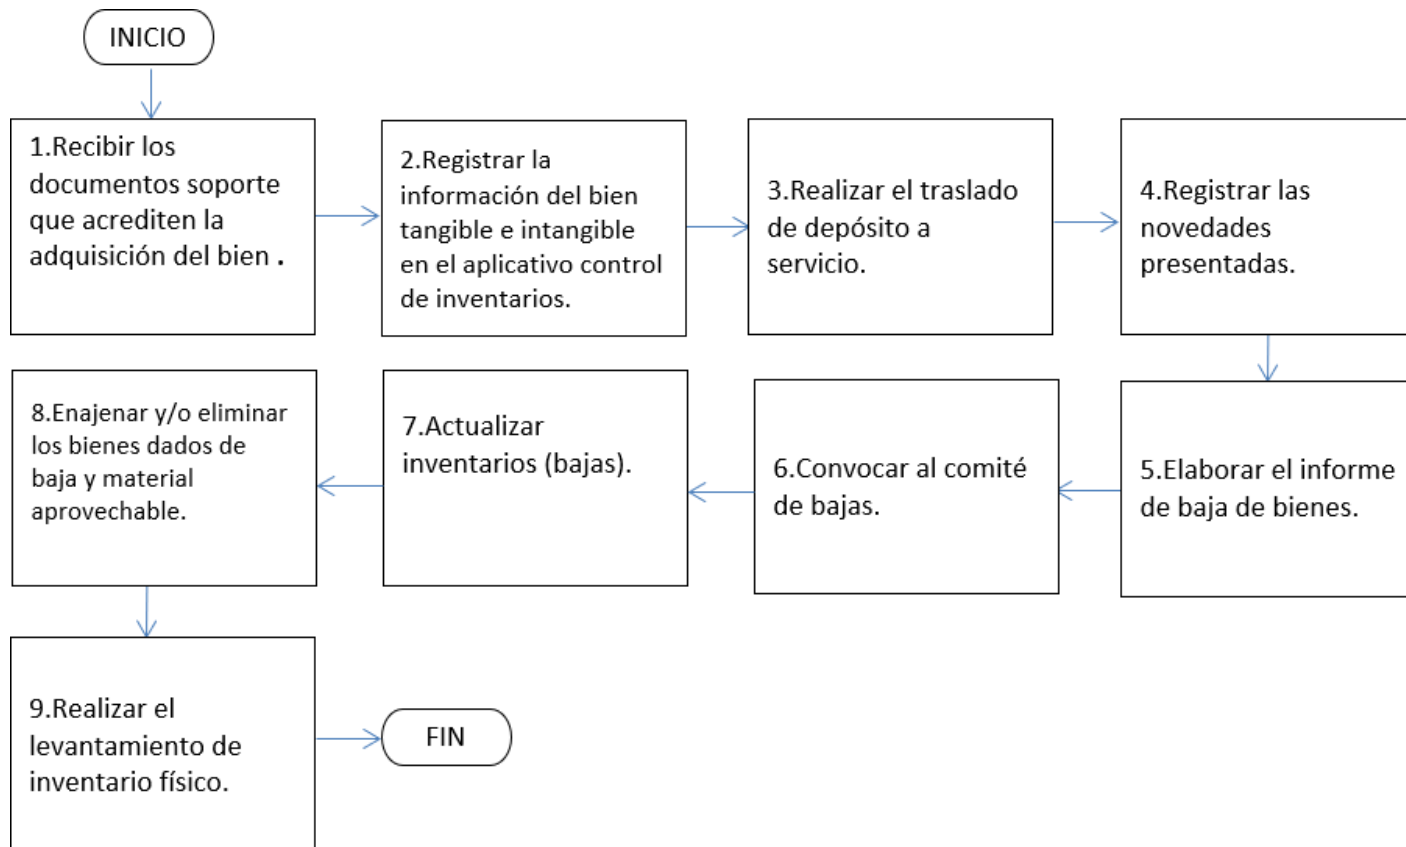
INICIO

1.Recibir los documentos soporte que acrediten la adquisición del bien .

2.Registrar la información del bien tangible e intangible en el aplicativo control de inventarios.

3.Realizar el traslado de depósito a servicio.

4.Registrar las novedades presentadas.

5.Elaborar el informe de baja de bienes.

6.Convocar al comité de bajas.

7.Actualizar inventarios (bajas).

8.Enajenar y/o eliminar los bienes dados de baja y material aprovechable.

9.Realizar el levantamiento de inventario físico.

FIN